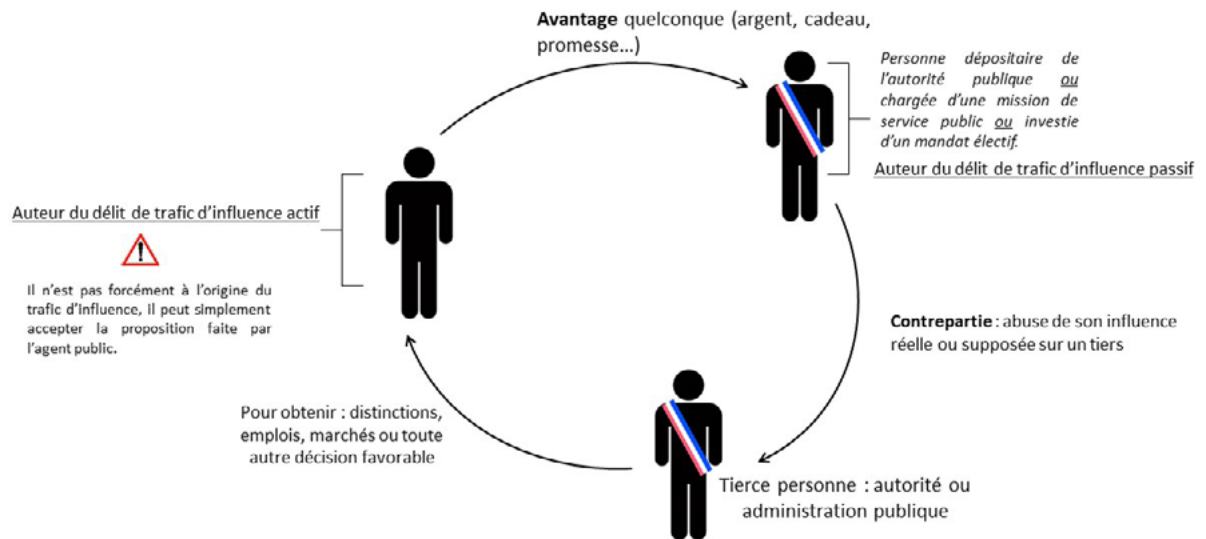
**Avantage** quelconque (argent, cadeau, promesse…)

*Personne dépositaire de l'autorité publique ou chargée d'une mission de service public ou investie d'un mandat électif.*

Auteur du délit de trafic d'influence passif

Auteur du délit de trafic d'influence actif

!

Il n'est pas forcément à l'origine du trafic d'influence, il peut simplement accepter la proposition faite par l'agent public.

**Contrepartie** : abuse de son influence réelle ou supposée sur un tiers

Pour obtenir : distinctions, emplois, marchés ou toute autre décision favorable

Tierce personne : autorité ou administration publique